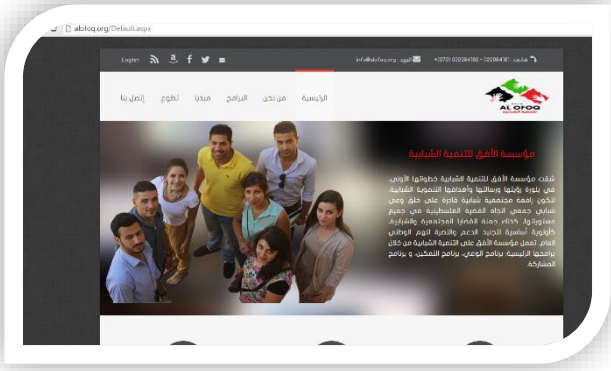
alofoq.org/Default.aspx

English

info@alofoq.org :البريد

هاتف: 022984161 - 022984160 (970+)

AL OFOQ

الرئيسية من نحن البرامج ميديا تطوع إتصل بنا

مؤسسة الأفق للتنمية الشبابية

شقت مؤسسة الأفق للتنمية الشبابية خطواتها الأولى، في بلورة رؤيتها ورسالتها وأهدافها التنموية الشبابية، لتكون رافعة مجتمعية شبابية قادرة على خلق وعي شبابي جمعي اتجاه القضية الفلسطينية في جميع مستوياتها، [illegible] القضايا المجتمعية والشبابية، كأولوية أساسية لتجنيد الدعم والنصرة لهم الوطني العام. تعمل مؤسسة الأفق على التنمية الشبابية من خلال برامجها الرئيسية برنامج الوعي، برنامج التمكين، و برنامج المشاركة